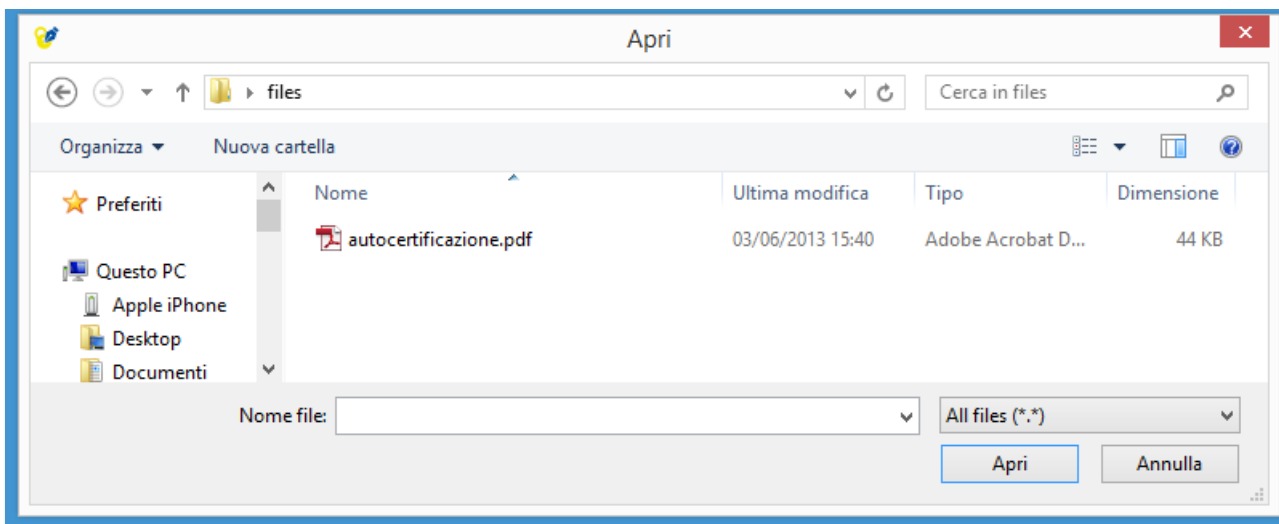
Apri

files

Cerca in files

Organizza ▾ Nuova cartella

Preferiti

Questo PC

Apple iPhone

Desktop

Documenti

| Nome | Ultima modifica | Tipo | Dimensione |
|---|---|---|---|
| autocertificazione.pdf | 03/06/2013 15:40 | Adobe Acrobat D... | 44 KB |

Nome file:

All files (*.*)

Apri

Annulla